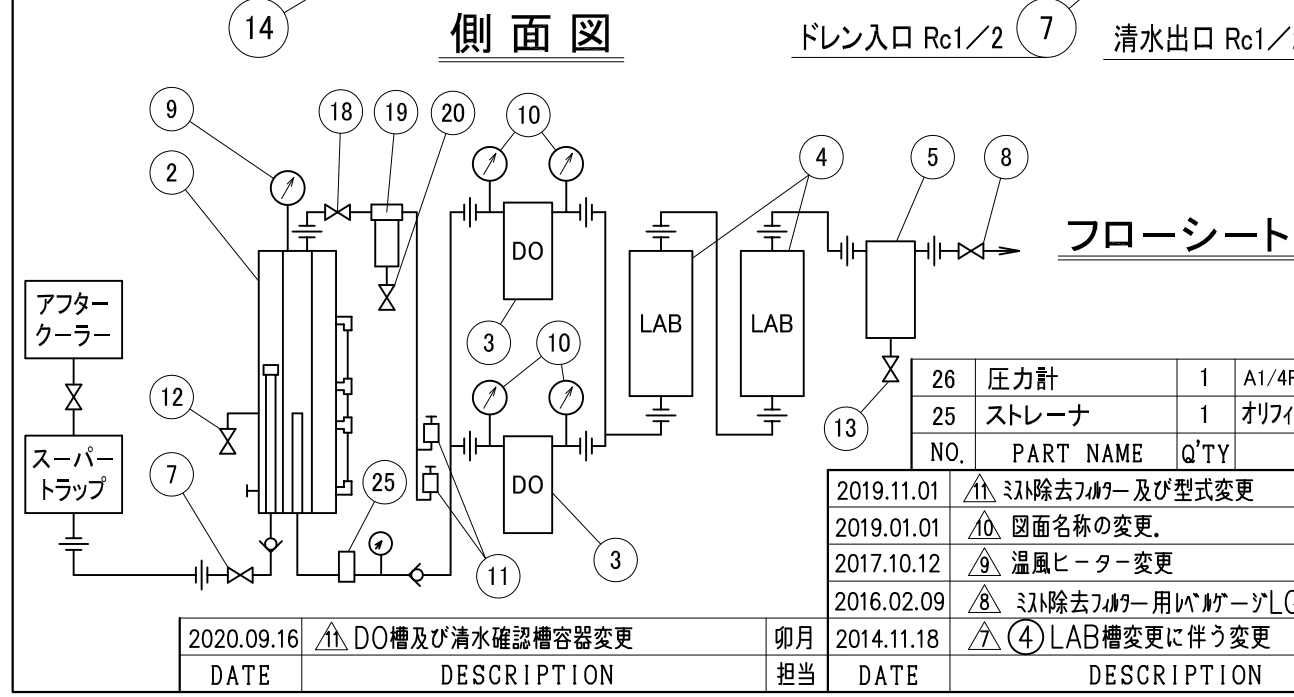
14

側面図

ドレン入口 Rc1/2 7 清水出口 Rc1/

9 18 19 20 10

2

4 5 8

DO

フローシート

アフタークーラー

LAB LAB

3 10

12

26 | 圧力計 | 1 | A1/4F
25 | ストレーナ | 1 | オリフィ
NO. | PART NAME | Q'TY |

13

スーパートラップ

7 25 DO

11 3

| 2019.11.01 | 11 ミスト除去フィルター及び型式変更 |
|---|---|
| 2019.01.01 | 10 図面名称の変更. |
| 2017.10.12 | 9 温風ヒーター変更 |
| 2016.02.09 | 8 ミスト除去フィルター用レベルゲージLC |
| 2014.11.18 | 7 ④LAB槽変更に伴う変更 |
| DATE | DESCRIPTION |

| 2020.09.16 | 11 DO槽及び清水確認槽容器変更 | 卯月 |
|---|---|---|
| DATE | DESCRIPTION | 担当 |